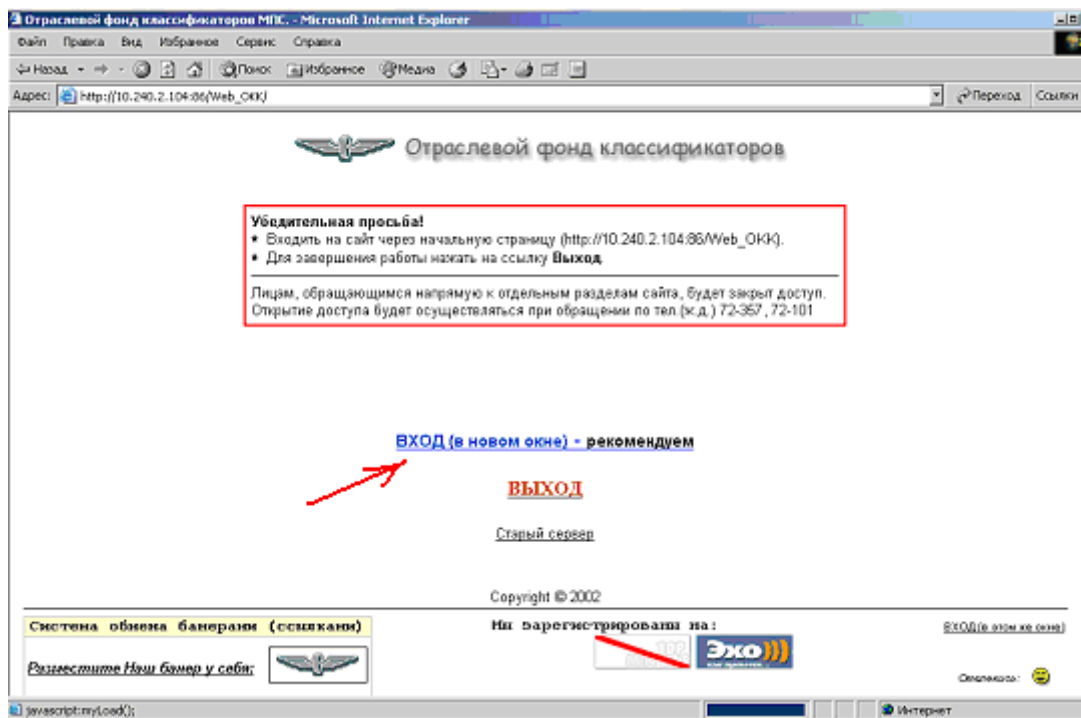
Отраслевой фонд классификаторов МПС. - Microsoft Internet Explorer

Файл Правка Вид Избранное Сервис Справка

Назад Поиск Избранное Медиа

Адрес: http://10.240.2.104:86/Web_OKK/

Переход Ссылки

Отраслевой фонд классификаторов

Убедительная просьба!
• Входить на сайт через начальную страницу (http://10.240.2.104:86/Web_OKK).
• Для завершения работы нажать на ссылку **Выход**.

Лицам, обращающимся напрямую к отдельным разделам сайта, будет закрыт доступ. Открытие доступа будет осуществляться при обращении по тел.(ж.д.) 72-357 , 72-101

ВХОД (в новом окне) - рекомендуем

ВЫХОД

Старый сервер

Copyright © 2002

Система обмена банерами (ссылками)

Разместите Наш банер у себя:

Мы зарегистрированы на:

Эхо

ВХОД(в этом же окне)

Смеляемся:

javascript:myLoad();

Интернет